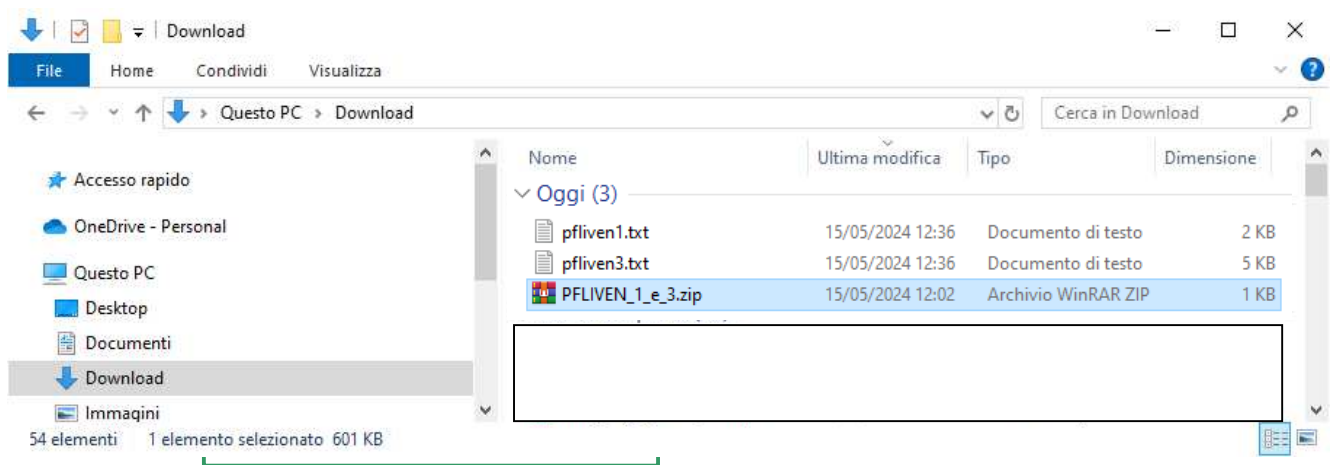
Download

File Home Condividi Visualizza

Questo PC › Download

Cerca in Download

Accesso rapido
OneDrive - Personal
Questo PC
Desktop
Documenti
Download
Immagini

| Nome | Ultima modifica | Tipo | Dimensione |
|---|---|---|---|
| Oggi (3) | | | |
| pfliven1.txt | 15/05/2024 12:36 | Documento di testo | 2 KB |
| pfliven3.txt | 15/05/2024 12:36 | Documento di testo | 5 KB |
| PFLIVEN_1_e_3.zip | 15/05/2024 12:02 | Archivio WinRAR ZIP | 1 KB |

54 elementi 1 elemento selezionato 601 KB